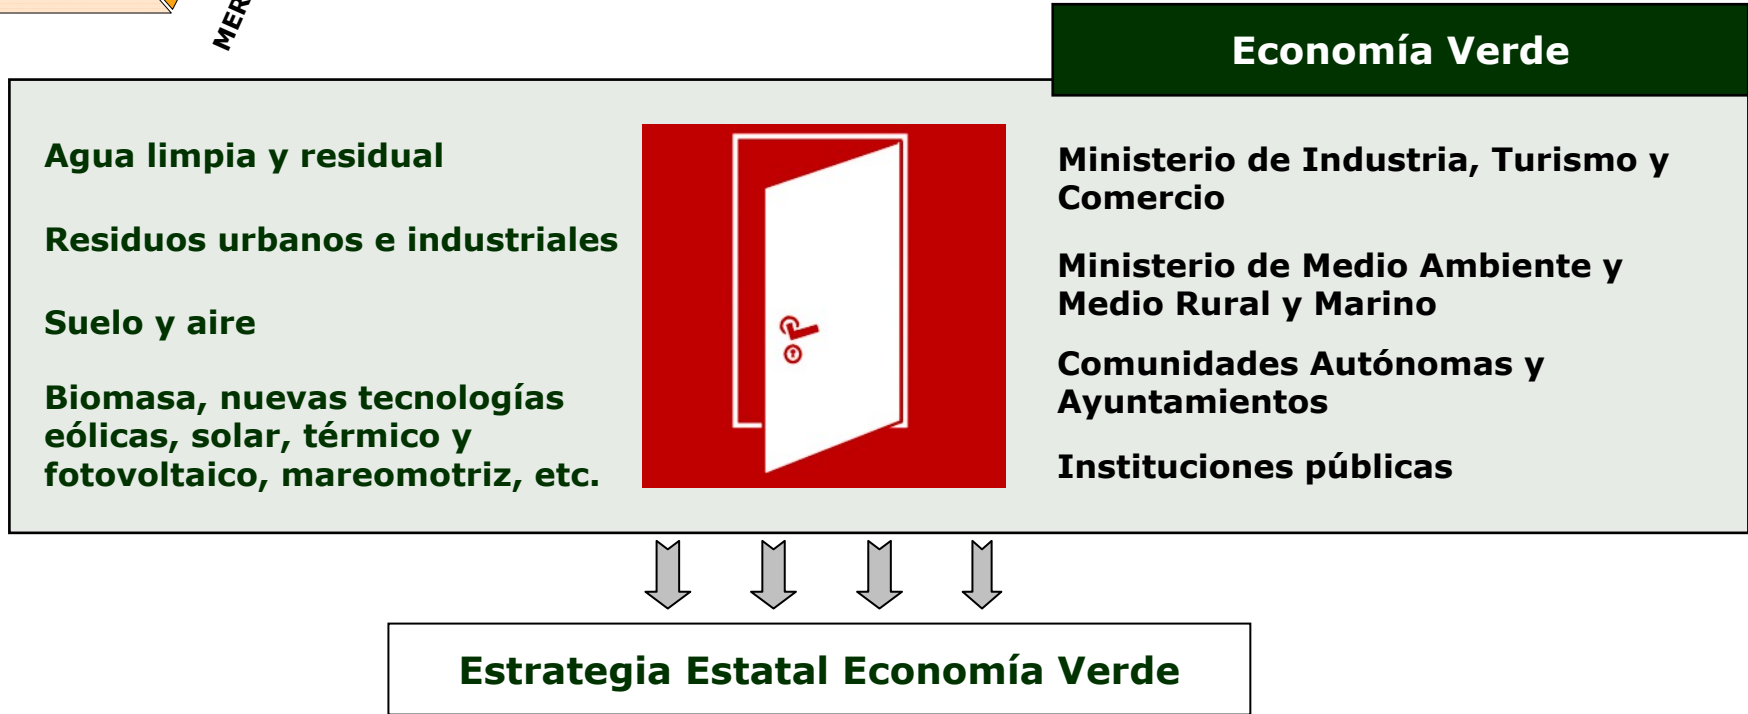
MER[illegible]

Economía Verde

Agua limpia y residual

Residuos urbanos e industriales

Suelo y aire

Biomasa, nuevas tecnologías eólicas, solar, térmico y fotovoltaico, mareomotriz, etc.

Ministerio de Industria, Turismo y Comercio

Ministerio de Medio Ambiente y Medio Rural y Marino

Comunidades Autónomas y Ayuntamientos

Instituciones públicas

Estrategia Estatal Economía Verde